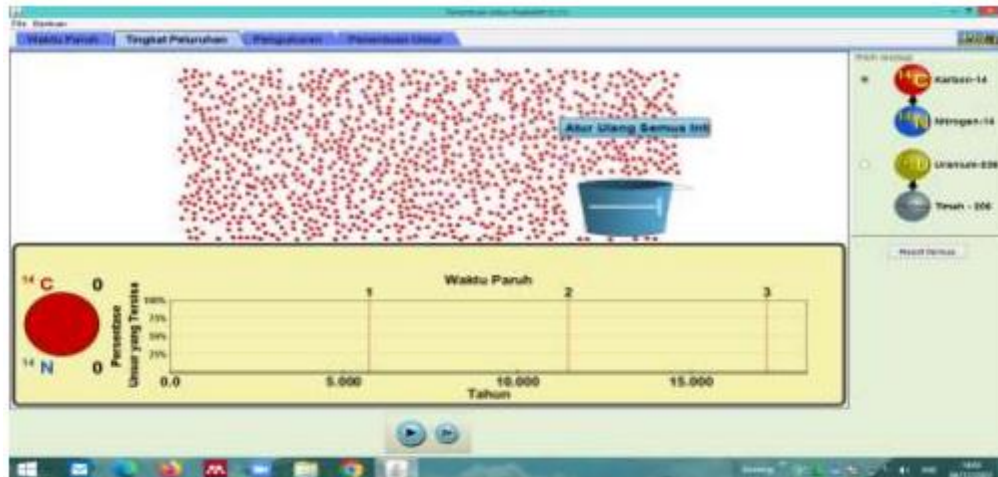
File Bantuan

Waktu Paruh | Tingkat Peluruhan | Pengukuran | Penentuan Umur

Atur Ulang Semua Inti

Karbon-14

Nitrogen-14

Uranium-238

Timah - 206

Reset Semua

$^{14}C$ 0

$^{14}N$ 0

Waktu Paruh

1 2 3

Persentase Unsur yang Tersisa

100%
75%
50%
25%

0.0 5.000 10.000 15.000

Tahun